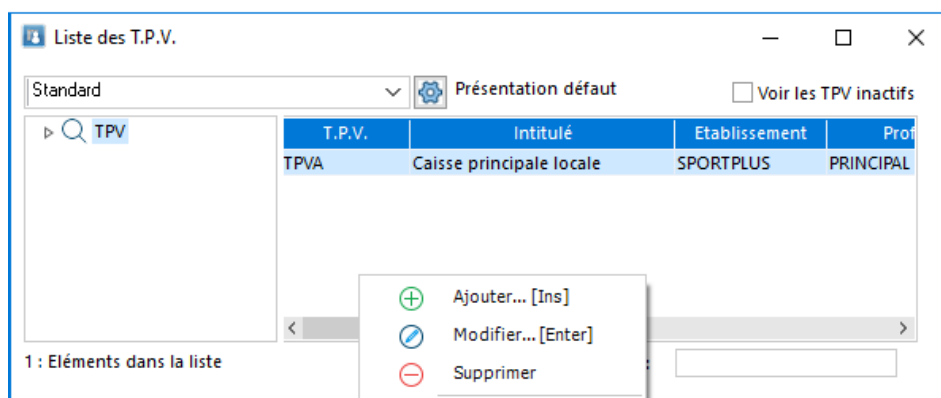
Liste des T.P.V.

Standard

Présentation défaut

Voir les TPV inactifs

TPV

| T.P.V. | Intitulé | Etablissement | Prof |
|---|---|---|---|
| TPVA | Caisse principale locale | SPORTPLUS | PRINCIPAL |

Ajouter... [Ins]
Modifier... [Enter]
Supprimer

1 : Eléments dans la liste